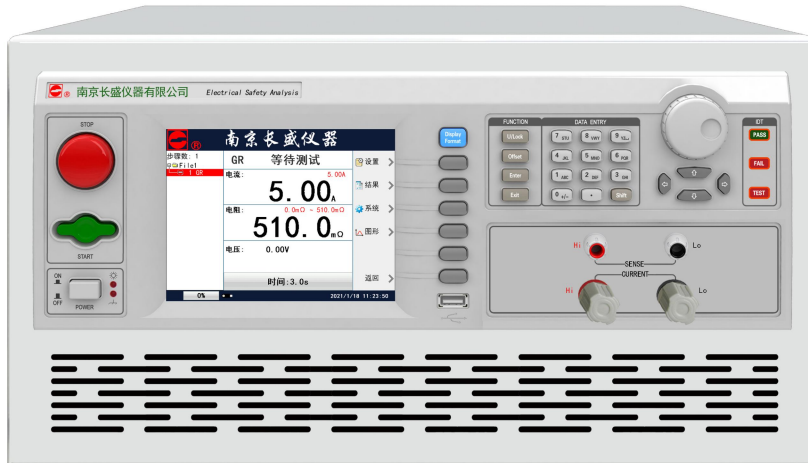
南京长盛仪器有限公司 Electrical Safety Analysis

STOP

START

ON

OFF

POWER

南京长盛仪器

步骤数：1
File1
1 GR

GR 等待测试

电流： 5.00A
5.00A

电阻： 0.0mΩ ~ 510.0mΩ
510.0mΩ

电压： 0.00V

时间：3.0s

0%

2021/1/18 11:22:50

设置

结果

系统

图形

返回

Display Format

FUNCTION
U/Lock
Offset
Enter
Exit

DATA ENTRY
7 STU
8 VWY
9 YZ.,
4 JKL
5 MNO
6 PQR
1 ABC
2 DEF
3 GHI
0 +/-
.
Shift

IDT
PASS
FAIL
TEST

Hi
Lo
SENSE
CURRENT
Hi
Lo